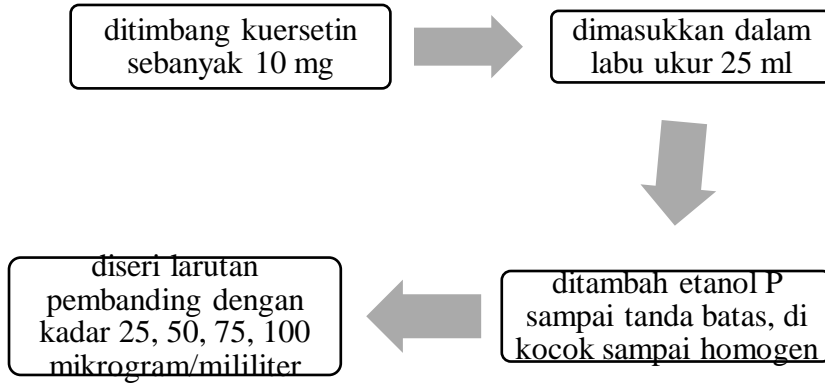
ditimbang kuersetin sebanyak 10 mg

dimasukkan dalam labu ukur 25 ml

ditambah etanol P sampai tanda batas, di kocok sampai homogen

diseri larutan pembanding dengan kadar 25, 50, 75, 100 mikrogram/mililiter